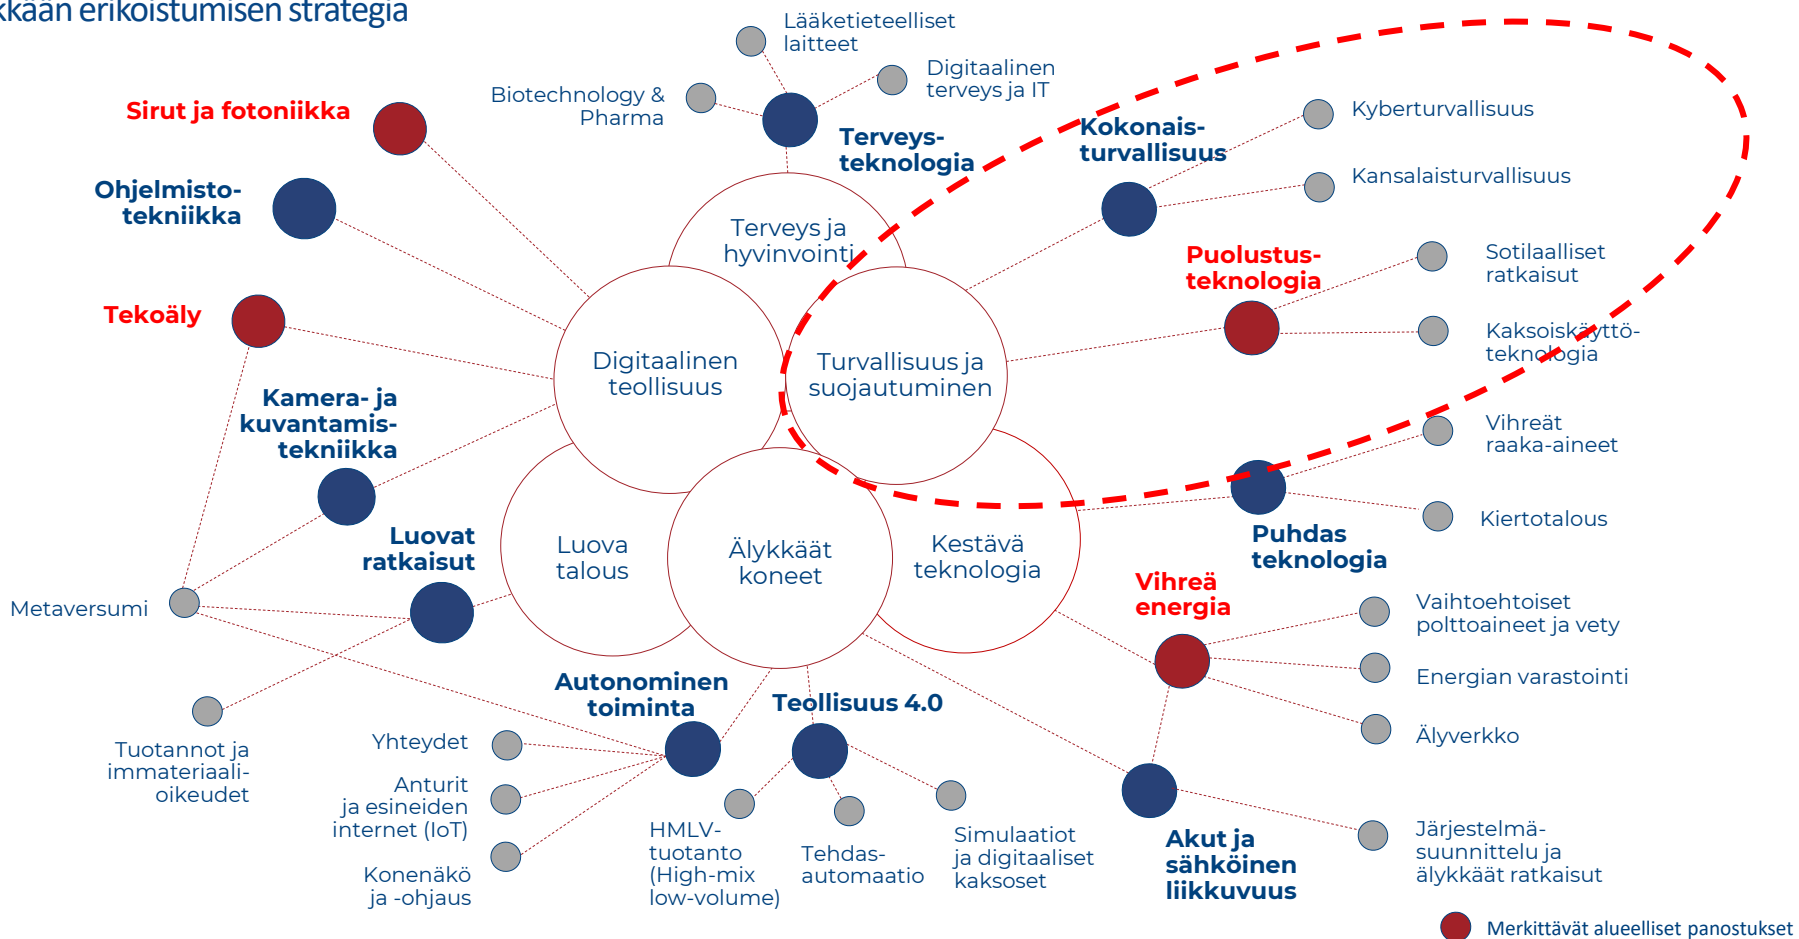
kkään erikoistumisen strategia

Lääketieteelliset laitteet

Digitaalinen terveys ja IT

Biotechnology & Pharma

Sirut ja fotoniikka

Terveysteknologia

Kokonaisturvallisuus

Kyberturvallisuus

Kansalaisturvallisuus

Ohjelmistotekniikka

Terveys ja hyvinvointi

Puolustusteknologia

Sotilaalliset ratkaisut

Tekoäly

Kaksoiskäyttöteknologia

Digitaalinen teollisuus

Turvallisuus ja suojautuminen

Kamera- ja kuvantamistekniikka

Vihreät raaka-aineet

Luovat ratkaisut

Luova talous

Älykkäät koneet

Kestävä teknologia

Kiertotalous

Puhdas teknologia

Metaversumi

Vihreä energia

Vaihtoehtoiset polttoaineet ja vety

Energian varastointi

Autonominen toiminta

Teollisuus 4.0

Älyverkko

Tuotannot ja immateriaalioikeudet

Yhteydet

Anturit ja esineiden internet (IoT)

Konenäkö ja -ohjaus

HMLV-tuotanto (High-mix low-volume)

Tehdasautomaatio

Simulaatiot ja digitaaliset kaksoset

Akut ja sähköinen liikkuvuus

Järjestelmäsuunnittelu ja älykkäät ratkaisut

Merkittävät alueelliset panostukset